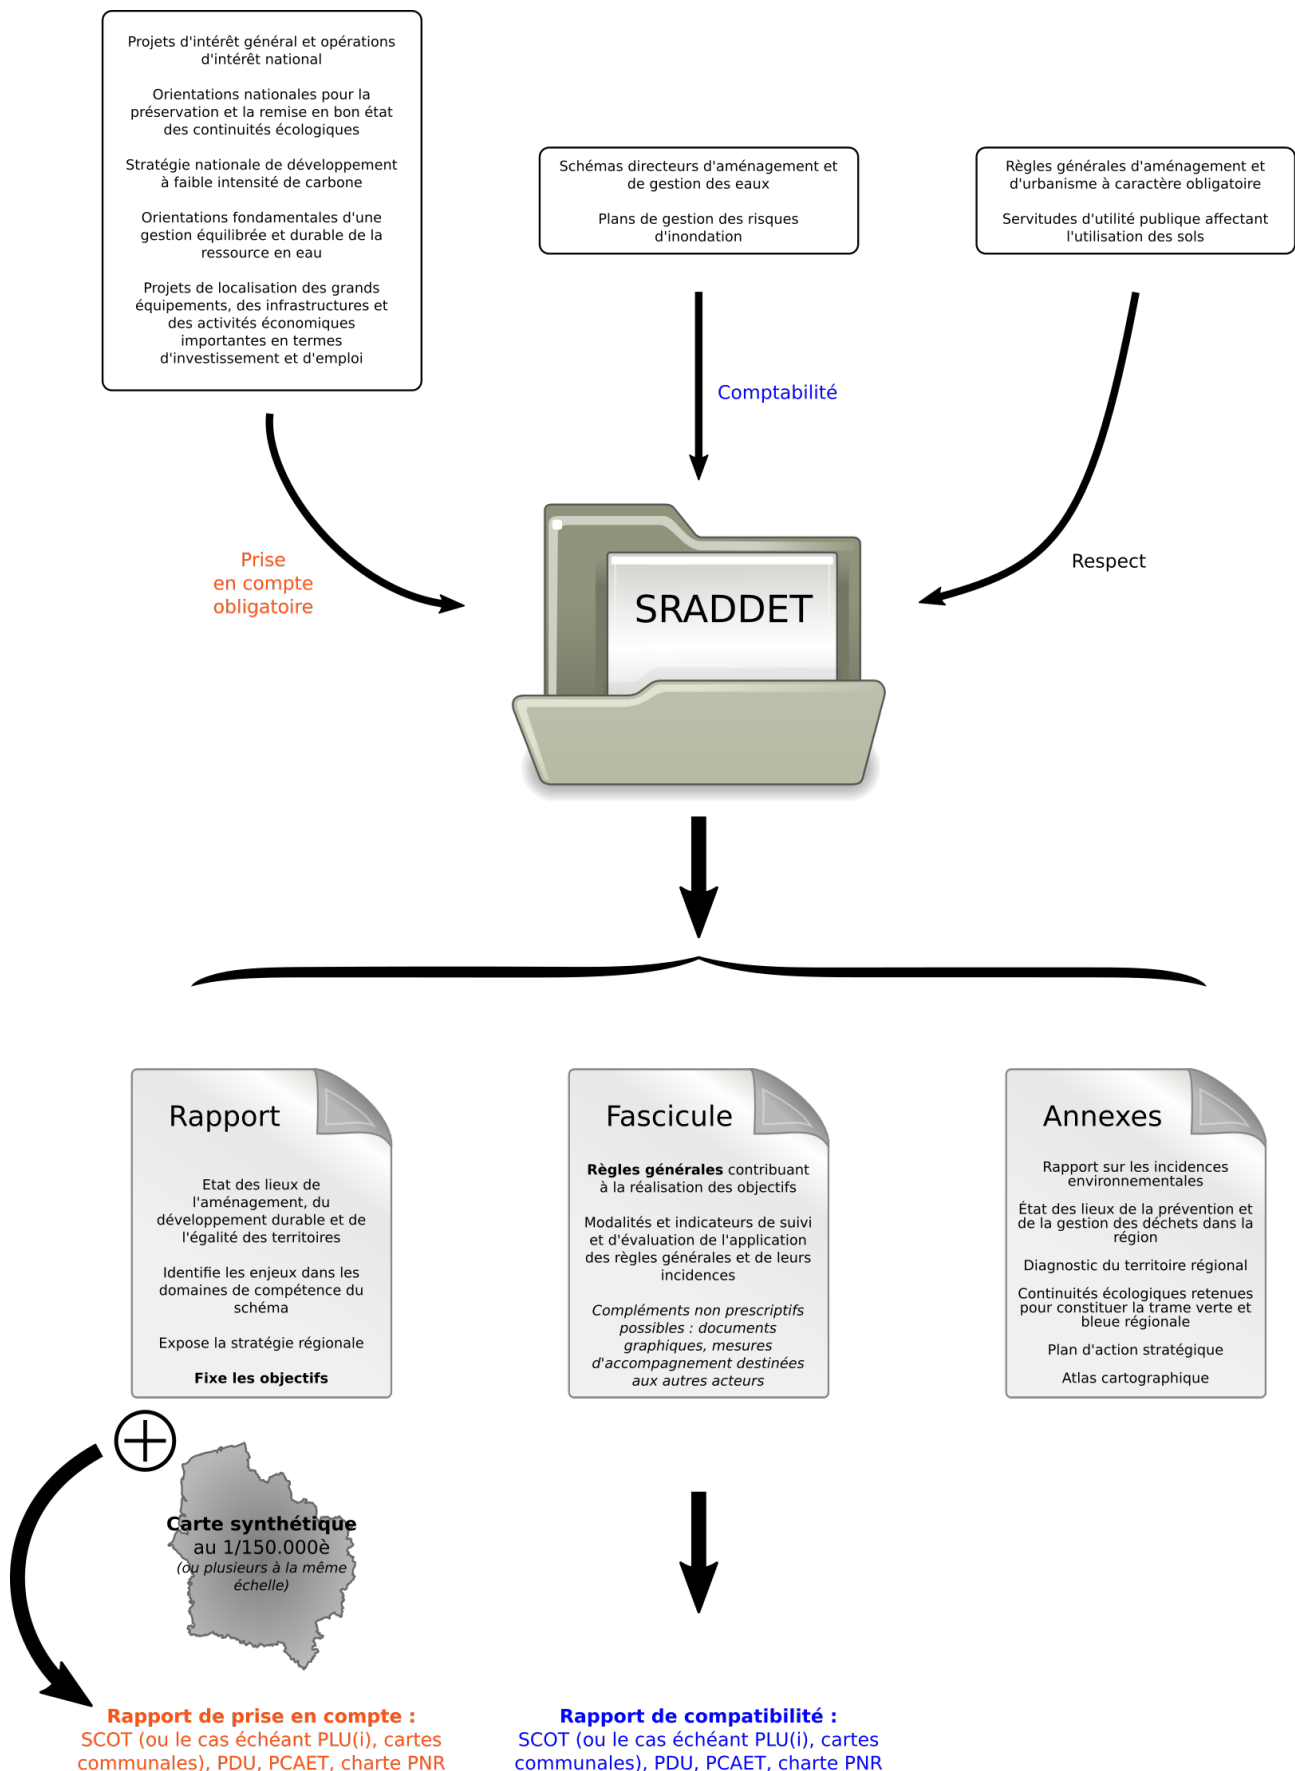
Projets d'intérêt général et opérations d'intérêt national

Orientations nationales pour la préservation et la remise en bon état des continuités écologiques

Stratégie nationale de développement à faible intensité de carbone

Orientations fondamentales d'une gestion équilibrée et durable de la ressource en eau

Projets de localisation des grands équipements, des infrastructures et des activités économiques importantes en termes d'investissement et d'emploi

Schémas directeurs d'aménagement et de gestion des eaux

Plans de gestion des risques d'inondation

Règles générales d'aménagement et d'urbanisme à caractère obligatoire

Servitudes d'utilité publique affectant l'utilisation des sols

Comptabilité

Prise en compte obligatoire

Respect

SRADDET

Rapport

Etat des lieux de l'aménagement, du développement durable et de l'égalité des territoires

Identifie les enjeux dans les domaines de compétence du schéma

Expose la stratégie régionale

Fixe les objectifs

Fascicule

Règles générales contribuant à la réalisation des objectifs

Modalités et indicateurs de suivi et d'évaluation de l'application des règles générales et de leurs incidences

Compléments non prescriptifs possibles : documents graphiques, mesures d'accompagnement destinées aux autres acteurs

Annexes

Rapport sur les incidences environnementales

État des lieux de la prévention et de la gestion des déchets dans la région

Diagnostic du territoire régional

Continuités écologiques retenues pour constituer la trame verte et bleue régionale

Plan d'action stratégique

Atlas cartographique

Carte synthétique au 1/150.000è (ou plusieurs à la même échelle)

Rapport de prise en compte : SCOT (ou le cas échéant PLU(i), cartes communales), PDU, PCAET, charte PNR

Rapport de compatibilité : SCOT (ou le cas échéant PLU(i), cartes communales), PDU, PCAET, charte PNR